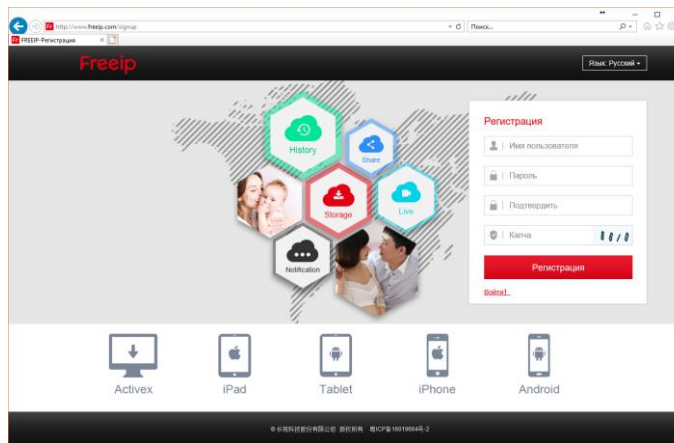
http://www.freeip.com/signup
Поиск...
FREEIP-Регистрация
Freeip
Язык: Русский
History
Share
Storage
Live
Notification
Регистрация
Имя пользователя
Пароль
Подтвердить
Капча
8610
Регистрация
Войти!
Activex
iPad
Tablet
iPhone
Android
© 长视科技股份有限公司 版权所有 粤ICP备10019664号-2